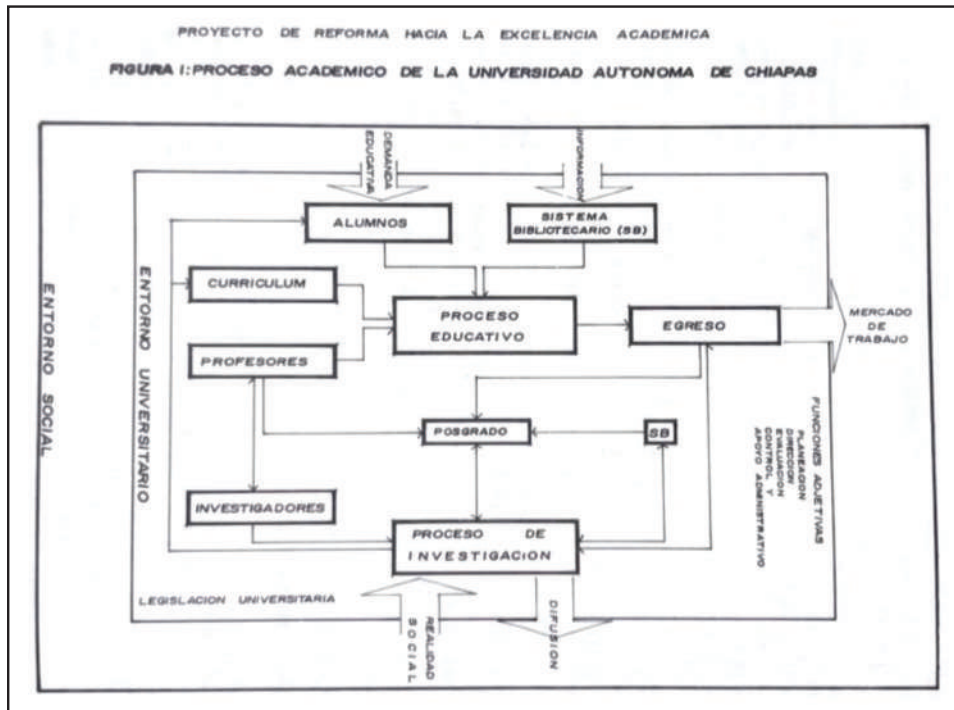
PROYECTO DE REFORMA HACIA LA EXCELENCIA ACADEMICA

FIGURA I: PROCESO ACADEMICO DE LA UNIVERSIDAD AUTONOMA DE CHIAPAS

DEMANDA EDUCATIVA

INFORMACION

ALUMNOS

SISTEMA BIBLIOTECARIO (SB)

ENTORNO SOCIAL

ENTORNO UNIVERSITARIO

CURRICULUM

PROCESO EDUCATIVO

EGRESO

MERCADO DE TRABAJO

PROFESORES

POSGRADO

SB

FUNCIONES ADJETIVAS
PLANEACION
DIRECCION
EVALUACION
CONTROL Y
APOYO ADMINISTRATIVO

INVESTIGADORES

PROCESO DE INVESTIGACION

LEGISLACION UNIVERSITARIA

REALIDAD SOCIAL

DIFUSION